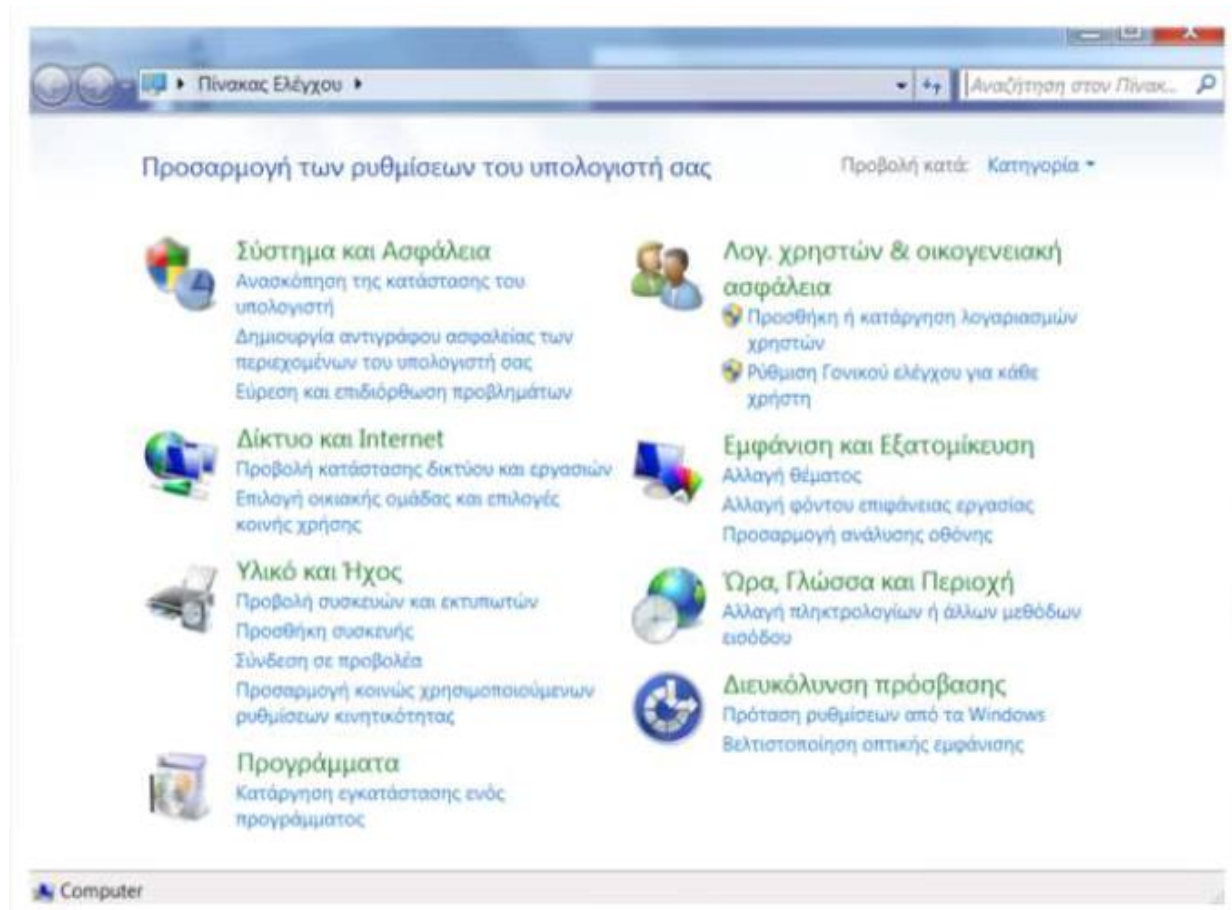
▸ Πίνακας Ελέγχου ▸

Αναζήτηση στον Πίνακ...

Προσαρμογή των ρυθμίσεων του υπολογιστή σας

Προβολή κατά: Κατηγορία ▾

Σύστημα και Ασφάλεια
Ανασκόπηση της κατάστασης του υπολογιστή
Δημιουργία αντιγράφου ασφαλείας των περιεχομένων του υπολογιστή σας
Εύρεση και επιδιόρθωση προβλημάτων

Δίκτυο και Internet
Προβολή κατάστασης δικτύου και εργασιών
Επιλογή οικιακής ομάδας και επιλογές κοινής χρήσης

Υλικό και Ήχος
Προβολή συσκευών και εκτυπωτών
Προσθήκη συσκευής
Σύνδεση σε προβολέα
Προσαρμογή κοινώς χρησιμοποιούμενων ρυθμίσεων κινητικότητας

Προγράμματα
Κατάργηση εγκατάστασης ενός προγράμματος

Λογ. χρηστών & οικογενειακή ασφάλεια
Προσθήκη ή κατάργηση λογαριασμών χρηστών
Ρύθμιση Γονικού ελέγχου για κάθε χρήστη

Εμφάνιση και Εξατομίκευση
Αλλαγή θέματος
Αλλαγή φόντου επιφάνειας εργασίας
Προσαρμογή ανάλυσης οθόνης

Ώρα, Γλώσσα και Περιοχή
Αλλαγή πληκτρολογίων ή άλλων μεθόδων εισόδου

Διευκόλυνση πρόσβασης
Πρόταση ρυθμίσεων από τα Windows
Βελτιστοποίηση οπτικής εμφάνισης

Computer